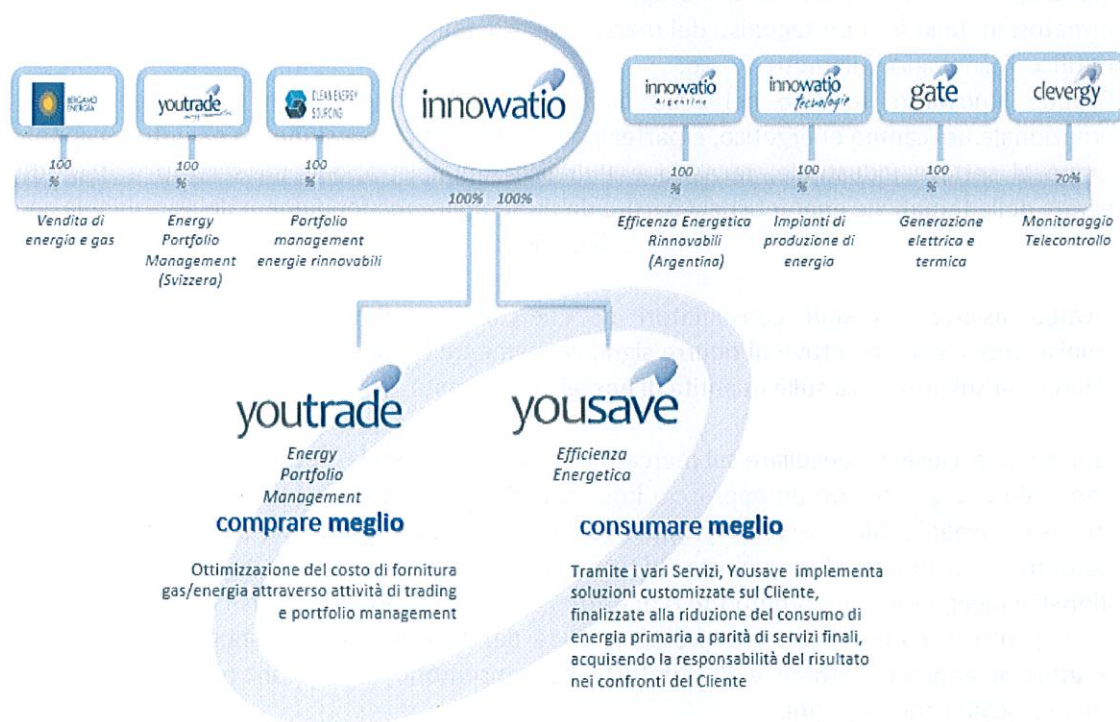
BERGAMO ENERGIA

youtrade

CLEAN ENERGY SOURCING

innowatio

innowatio Argentina

innowatio Tecnologie

gate

clevergy

100 %

100 %

100 %

100%

100%

100 %

100 %

100 %

70%

Vendita di energia e gas

Energy Portfolio Management (Svizzera)

Portfolio management energie rinnovabili

Efficenza Energetica Rinnovabili (Argentina)

Impianti di produzione di energia

Generazione elettrica e termica

Monitoraggio Telecontrollo

youtrade

Energy Portfolio Management

comprare meglio

Ottimizzazione del costo di fornitura gas/energia attraverso attività di trading e portfolio management

yousave

Efficienza Energetica

consumare meglio

Tramite i vari Servizi, Yousave implementa soluzioni customizzate sul Cliente, finalizzate alla riduzione del consumo di energia primaria a parità di servizi finali, acquisendo la responsabilità del risultato nei confronti del Cliente